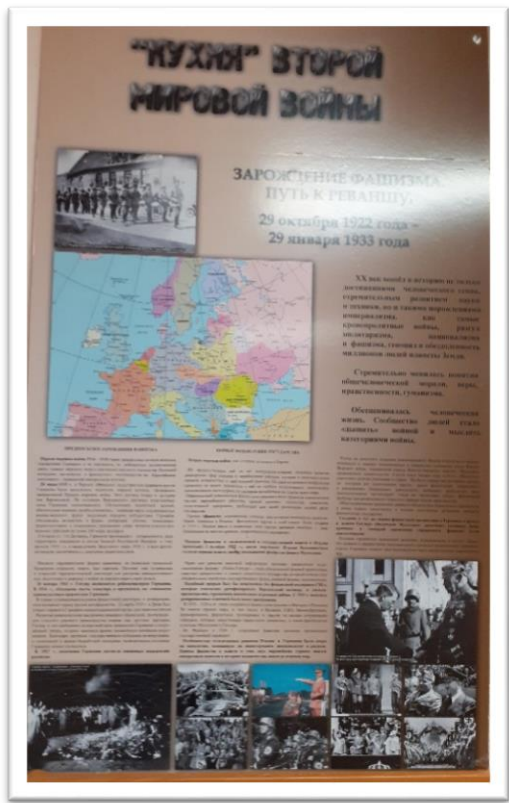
"КУХНЯ" ВТОРОЙ МИРОВОЙ ВОЙНЫ

ЗАРОЖДЕНИЕ ФАШИЗМА. ПУТЬ К РЕВАНШУ.

29 октября 1922 года – 29 января 1933 года

XX век вошёл в историю не только достижениями человеческого гения, стремительным развитием науки и техники, но и такими порождениями империализма, как самые кровопролитные войны, рост милитаризма, национализма и фашизма, геноцид и обездоленность миллионов людей планеты Земля.

Стремительно менялись понятия общечеловеческой морали, веры, нравственности, гуманизма.

Обесценивалась человеческая жизнь. Сообщество людей стало «болеть» войной и мыслить категориями войны.

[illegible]